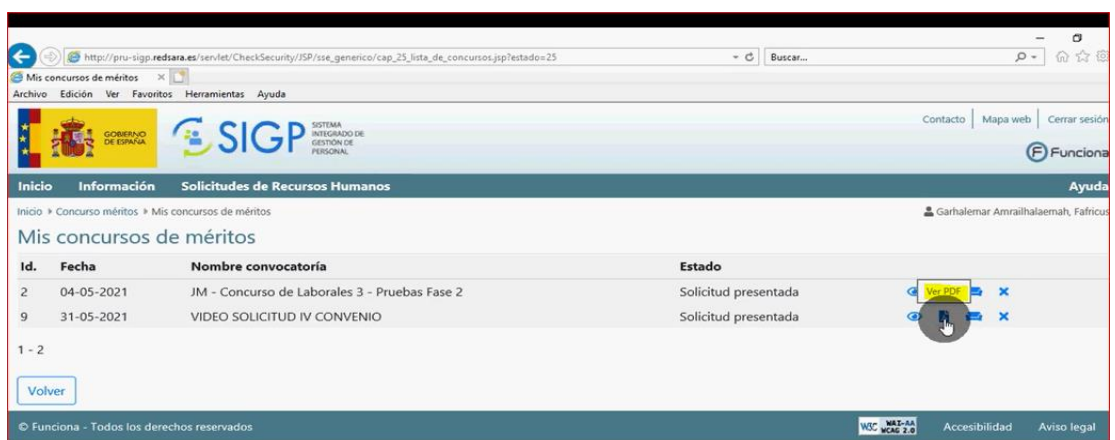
http://pru-sigp.redsara.es/servlet/CheckSecurity/JSP/sse_generico/cap_25_lista_de_concursos.jsp?estado=25

Buscar...

Mis concursos de méritos

Archivo Edición Ver Favoritos Herramientas Ayuda

GOBIERNO DE ESPAÑA

SIGP SISTEMA INTEGRADO DE GESTIÓN DE PERSONAL

Contacto | Mapa web | Cerrar sesión

Funciona

Inicio Información Solicitudes de Recursos Humanos Ayuda

Inicio ▸ Concurso méritos ▸ Mis concursos de méritos

Garhalemar Amrailhalaemah, Fafricus

Mis concursos de méritos

| Id. | Fecha | Nombre convocatoria | Estado |
|---|---|---|---|
| 2 | 04-05-2021 | JM - Concurso de Laborales 3 - Pruebas Fase 2 | Solicitud presentada |
| 9 | 31-05-2021 | VIDEO SOLICITUD IV CONVENIO | Solicitud presentada |

Ver PDF

1 - 2

Volver

© Funciona - Todos los derechos reservados

W3C WAI-AA WCAG 2.0

Accesibilidad

Aviso legal